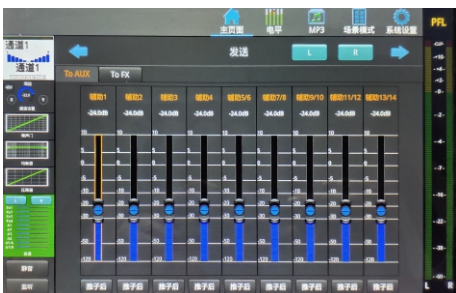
主页面 电平 MP3 场景模式 系统设置
PFL
通道1
通道1
发送
L
R
To AUX
To FX
辅助1 辅助2 辅助3 辅助4 辅助5/6 辅助7/8 辅助9/10 辅助11/12 辅助13/14
-24.0dB -24.0dB -24.0dB -24.0dB -24.0dB -24.0dB -24.0dB -24.0dB -24.0dB
推子后 推子后 推子后 推子后 推子后 推子后 推子后 推子后 推子后
静音
监听
L R